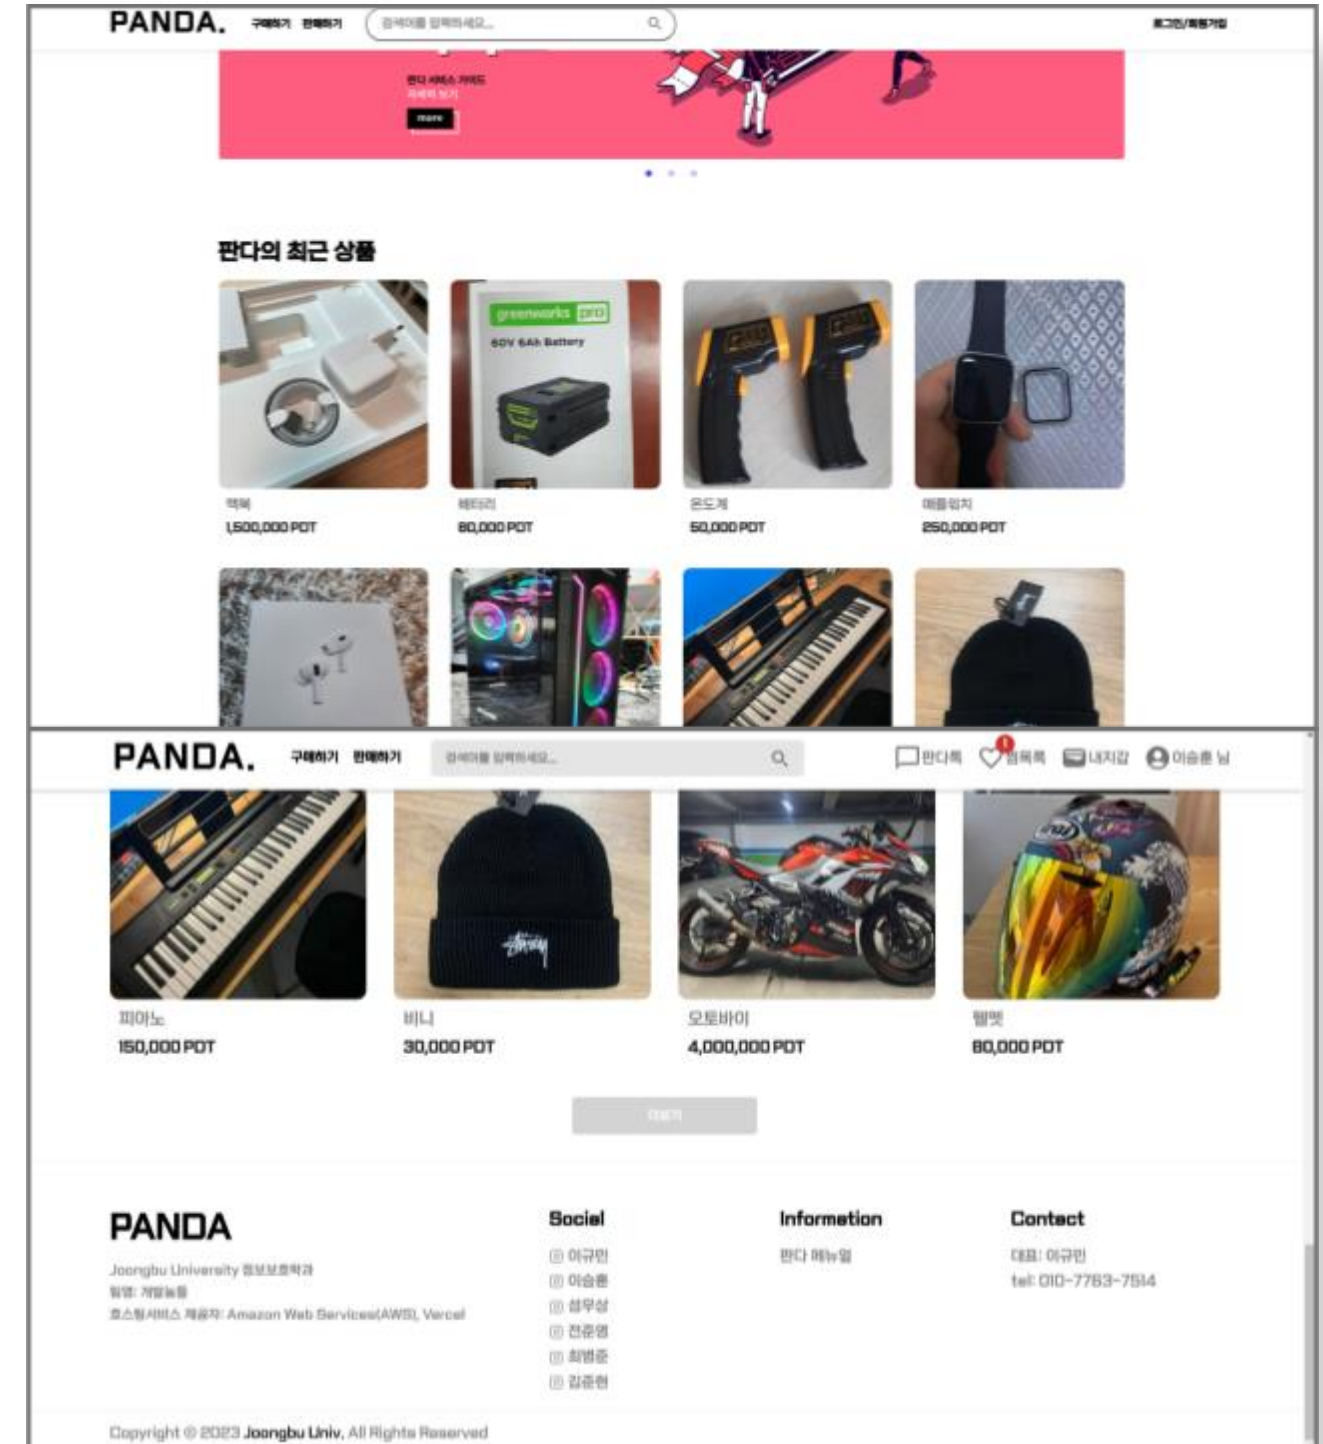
PANDA. 구매하기 판매하기 검색어를 입력하세요... 로그인/회원가입

판다 서비스 가이드
자세히 보기
more

판다의 최근 상품

맥북
1,500,000 PDT

배터리
80,000 PDT

온도계
50,000 PDT

애플워치
250,000 PDT

PANDA. 구매하기 판매하기 검색어를 입력하세요... 판다톡 1 찜목록 내지갑 이승훈 님

피아노
150,000 PDT

비니
30,000 PDT

오토바이
4,000,000 PDT

헬멧
80,000 PDT

더보기

PANDA
Joongbu University 정보보호학과
팀명: 개발뇽뇽
호스팅서비스 제공자: Amazon Web Services(AWS), Vercel

Social
이규민
이승훈
설우성
전준영
최병준
김준현

Information
판다 메뉴얼

Contact
대표: 이규민
tel: 010-7763-7514

Copyright © 2023 Joongbu Univ, All Rights Reserved